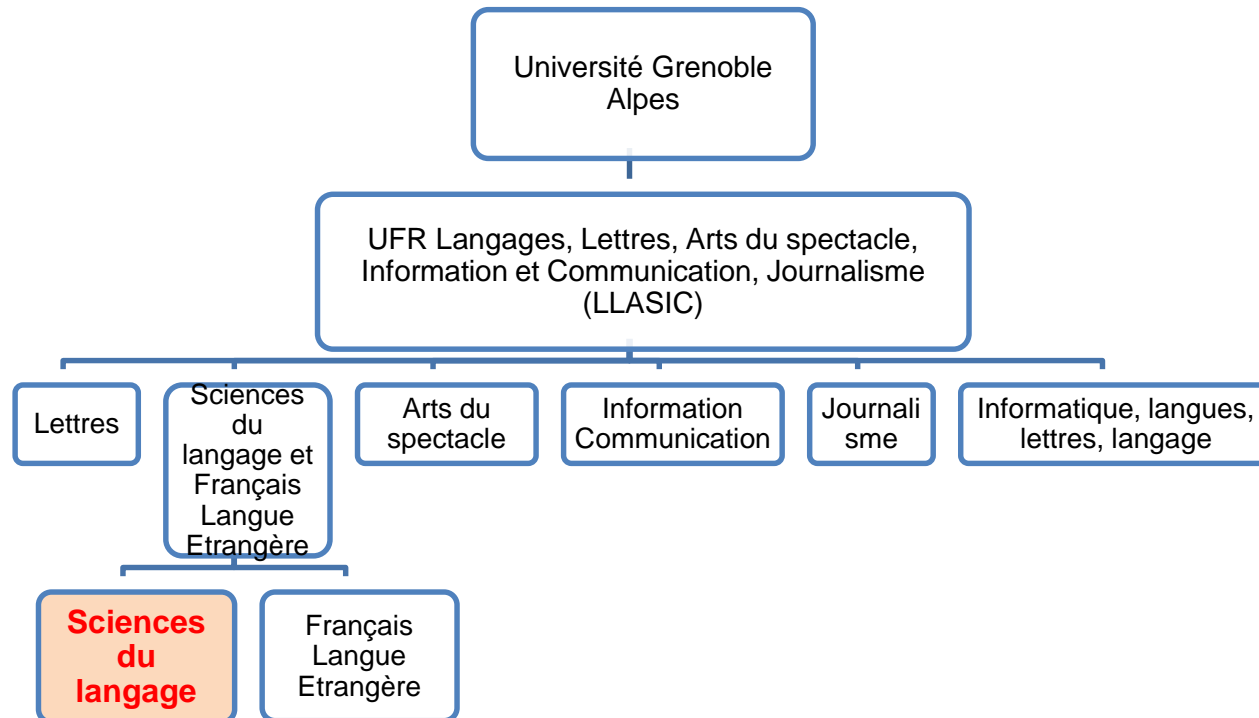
Université Grenoble Alpes

UFR Langages, Lettres, Arts du spectacle, Information et Communication, Journalisme (LLASIC)

Lettres

Sciences du langage et Français Langue Etrangère

Arts du spectacle

Information Communication

Journali sme

Informatique, langues, lettres, langage

Sciences du langage

Français Langue Etrangère